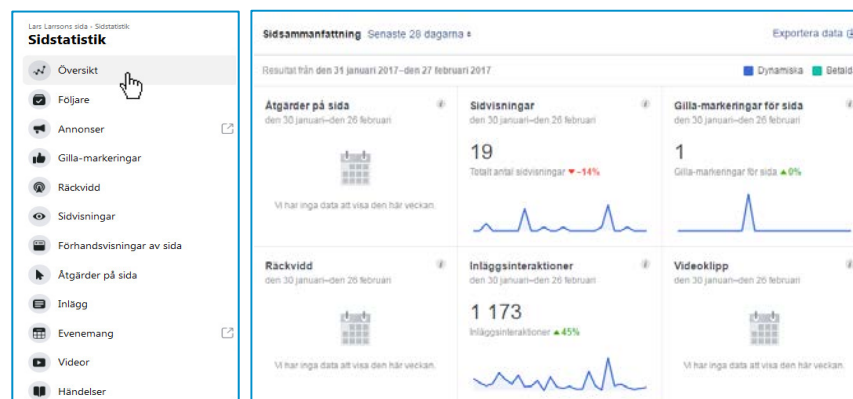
Lars Larssons sida - Sidstatistik
Sidstatistik

Översikt
Följare
Annonser
Gilla-markeringar
Räckvidd
Sidvisningar
Förhandsvisningar av sida
Åtgärder på sida
Inlägg
Evenemang
Videor
Händelser

Sidsammanfattning Senaste 28 dagarna

Exportera data

Resultat från den 31 januari 2017–den 27 februari 2017

Dynamiska Betald

Åtgärder på sida
den 30 januari–den 26 februari

Vi har inga data att visa den här veckan.

Sidvisningar
den 30 januari–den 26 februari

19

Totalt antal sidvisningar ▼ −14%

Gilla-markeringar för sida
den 30 januari–den 26 februari

1

Gilla-markeringar för sida ▲0%

Räckvidd
den 30 januari–den 26 februari

Vi har inga data att visa den här veckan.

Inläggsinteraktioner
den 30 januari–den 26 februari

1 173

Inläggsinteraktioner ▲45%

Videoklipp
den 30 januari–den 26 februari

Vi har inga data att visa den här veckan.